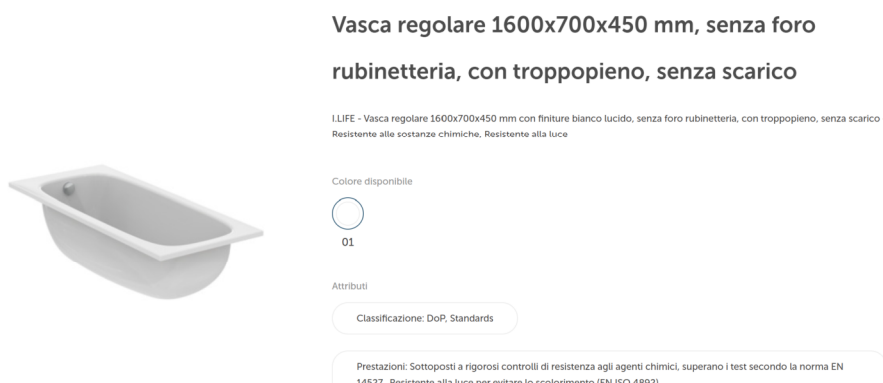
Vasca regolare 1600x700x450 mm, senza foro rubinetteria, con troppopieno, senza scarico

I.LIFE - Vasca regolare 1600x700x450 mm con finiture bianco lucido, senza foro rubinetteria, con troppopieno, senza scarico
Resistente alle sostanze chimiche, Resistente alla luce

Colore disponibile

01

Attributi

Classificazione: DoP, Standards

Prestazioni: Sottoposti a rigorosi controlli di resistenza agli agenti chimici, superano i test secondo la norma EN 14527. Resistente alla luce per evitare lo scolorimento (EN ISO 4892)